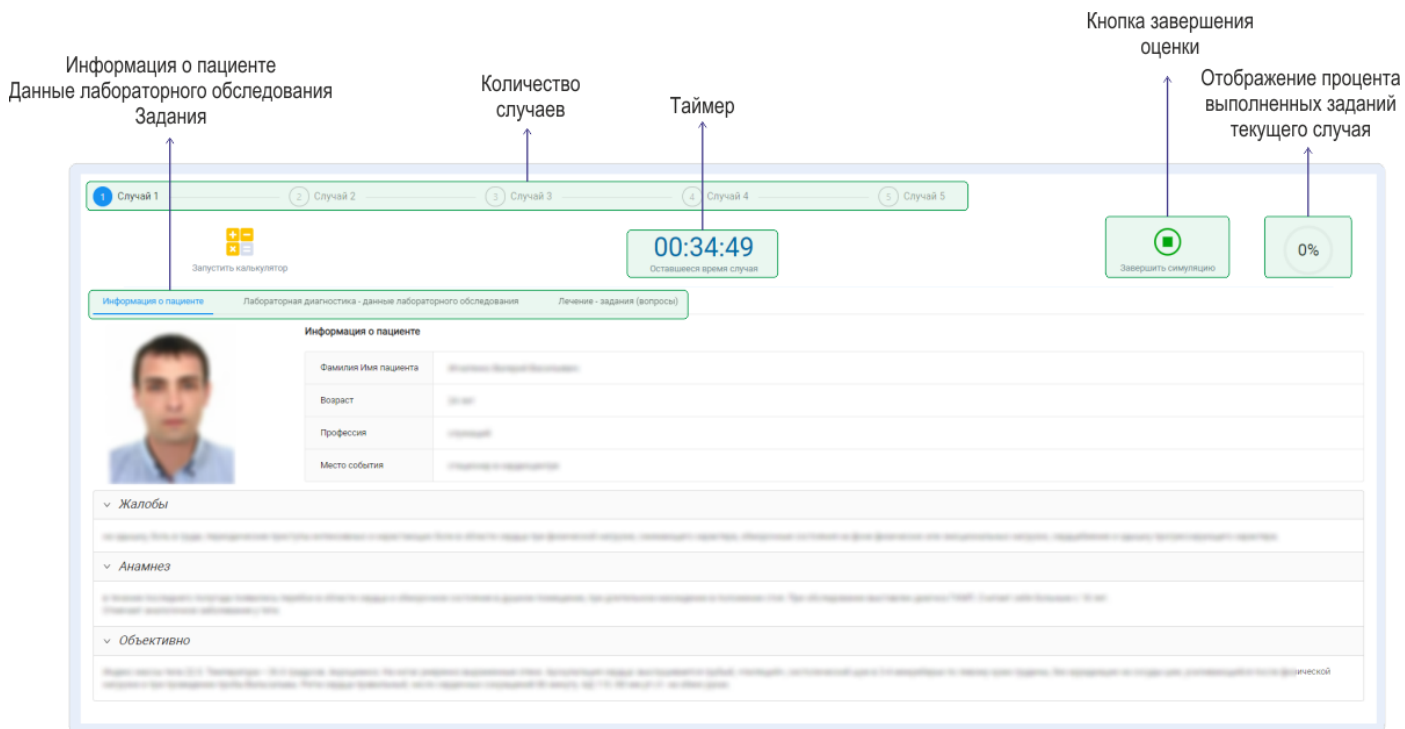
Информация о пациенте
Данные лабораторного обследования
Задания

Количество случаев

Таймер

Кнопка завершения оценки

Отображение процента выполненных заданий текущего случая

1 Случай 1 2 Случай 2 3 Случай 3 4 Случай 4 5 Случай 5

Запустить калькулятор

00:34:49
Оставшееся время случая

Завершить симуляцию

0%

Информация о пациенте | Лабораторная диагностика - данные лабораторного обследования | Лечение - задания (вопросы)

Информация о пациенте

| Фамилия Имя пациента | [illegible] |
|---|---|
| Возраст | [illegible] |
| Профессия | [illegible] |
| Место события | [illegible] |

Жалобы

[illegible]

Анамнез

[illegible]

Объективно

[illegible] физической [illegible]